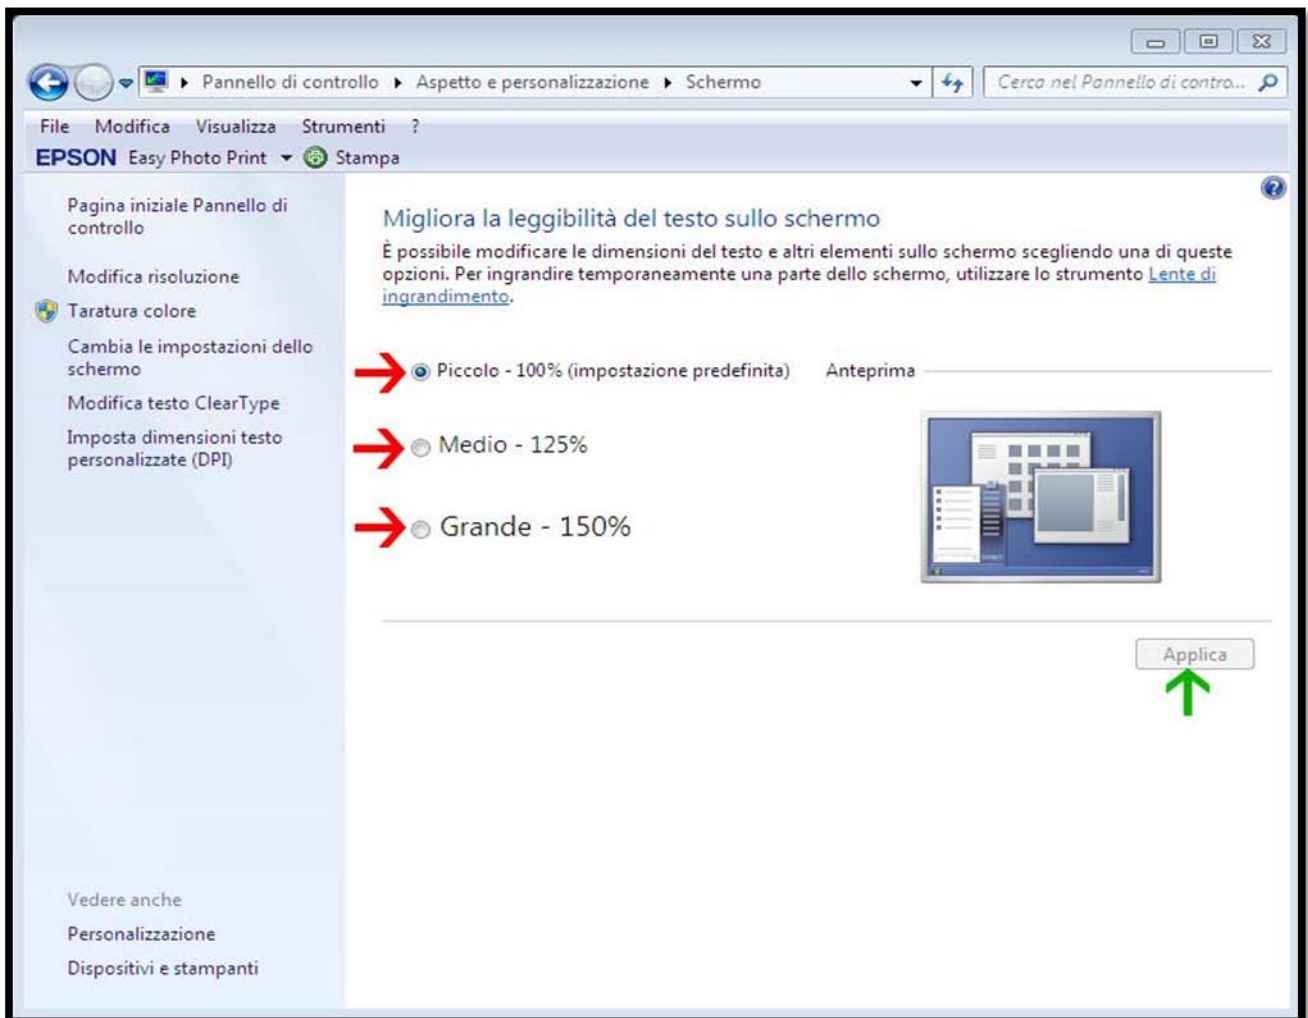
Pannello di controllo ▸ Aspetto e personalizzazione ▸ Schermo

Cerca nel Pannello di contro...

File Modifica Visualizza Strumenti ?

EPSON Easy Photo Print Stampa

Pagina iniziale Pannello di controllo

Modifica risoluzione

Taratura colore

Cambia le impostazioni dello schermo

Modifica testo ClearType

Imposta dimensioni testo personalizzate (DPI)

Vedere anche

Personalizzazione

Dispositivi e stampanti

Migliora la leggibilità del testo sullo schermo

È possibile modificare le dimensioni del testo e altri elementi sullo schermo scegliendo una di queste opzioni. Per ingrandire temporaneamente una parte dello schermo, utilizzare lo strumento Lente di ingrandimento.

Piccolo - 100% (impostazione predefinita)

Anteprima

Medio - 125%

Grande - 150%

Applica